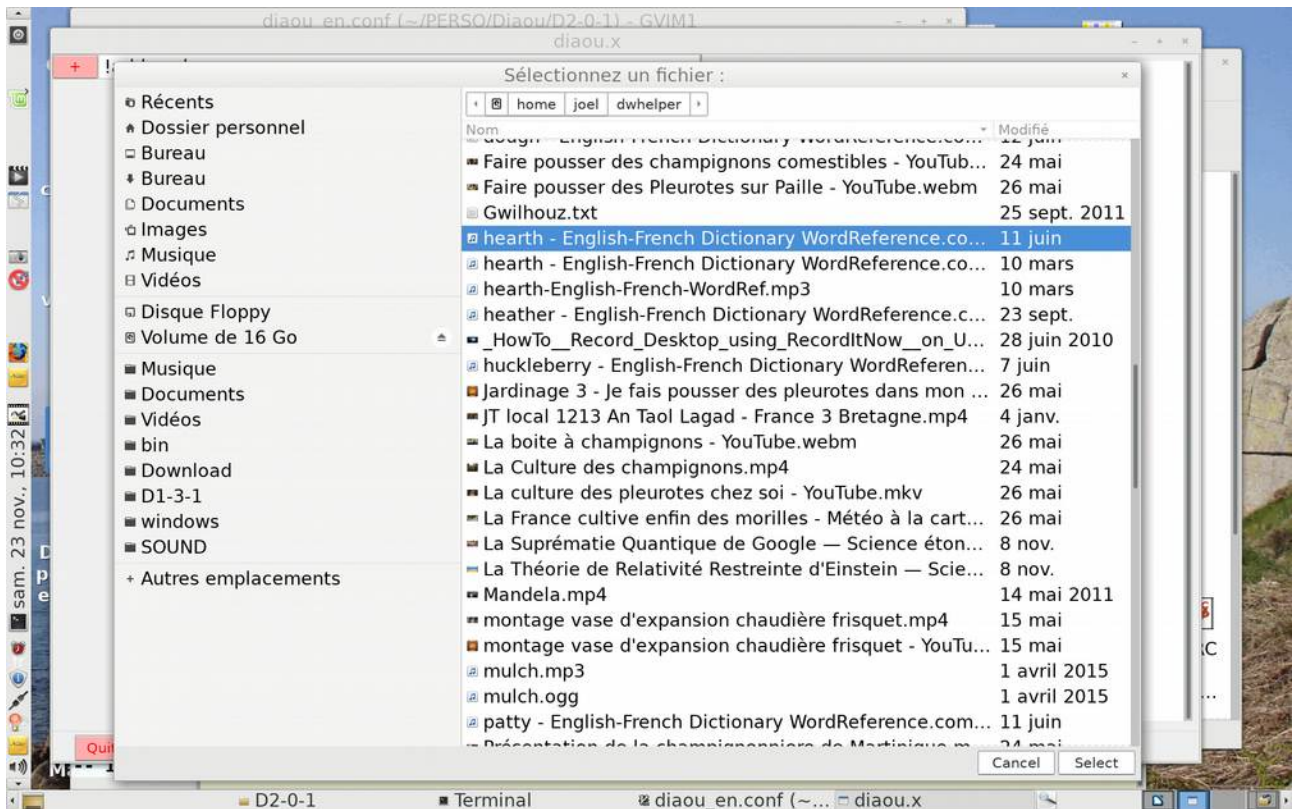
diaou_en.conf (~/PERSO/Diaou/D2-0-1) - GVIM1
diaou.x
Sélectionnez un fichier :

Récents
Dossier personnel
Bureau
Bureau
Documents
Images
Musique
Vidéos
Disque Floppy
Volume de 16 Go
Musique
Documents
Vidéos
bin
Download
D1-3-1
windows
SOUND
+ Autres emplacements

home | joel | dwhelper

| Nom | Modifié |
|---|---|
| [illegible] | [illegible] |
| Faire pousser des champignons comestibles - YouTub... | 24 mai |
| Faire pousser des Pleurotes sur Paille - YouTube.webm | 26 mai |
| Gwilhouz.txt | 25 sept. 2011 |
| hearth - English-French Dictionary WordReference.co... | 11 juin |
| hearth - English-French Dictionary WordReference.co... | 10 mars |
| hearth-English-French-WordRef.mp3 | 10 mars |
| heather - English-French Dictionary WordReference.c... | 23 sept. |
| _HowTo__Record_Desktop_using_RecordItNow__on_U... | 28 juin 2010 |
| huckleberry - English-French Dictionary WordReferen... | 7 juin |
| Jardinage 3 - Je fais pousser des pleurotes dans mon ... | 26 mai |
| JT local 1213 An Taol Lagad - France 3 Bretagne.mp4 | 4 janv. |
| La boite à champignons - YouTube.webm | 26 mai |
| La Culture des champignons.mp4 | 24 mai |
| La culture des pleurotes chez soi - YouTube.mkv | 26 mai |
| La France cultive enfin des morilles - Météo à la cart... | 26 mai |
| La Suprématie Quantique de Google — Science éton... | 8 nov. |
| La Théorie de Relativité Restreinte d'Einstein — Scie... | 8 nov. |
| Mandela.mp4 | 14 mai 2011 |
| montage vase d'expansion chaudière frisquet.mp4 | 15 mai |
| montage vase d'expansion chaudière frisquet - YouTu... | 15 mai |
| mulch.mp3 | 1 avril 2015 |
| mulch.ogg | 1 avril 2015 |
| patty - English-French Dictionary WordReference.com... | 11 juin |
| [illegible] | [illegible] |

Cancel
Select
Qui
sam. 23 nov. 10:32
D2-0-1
Terminal
diaou_en.conf (~...
diaou.x